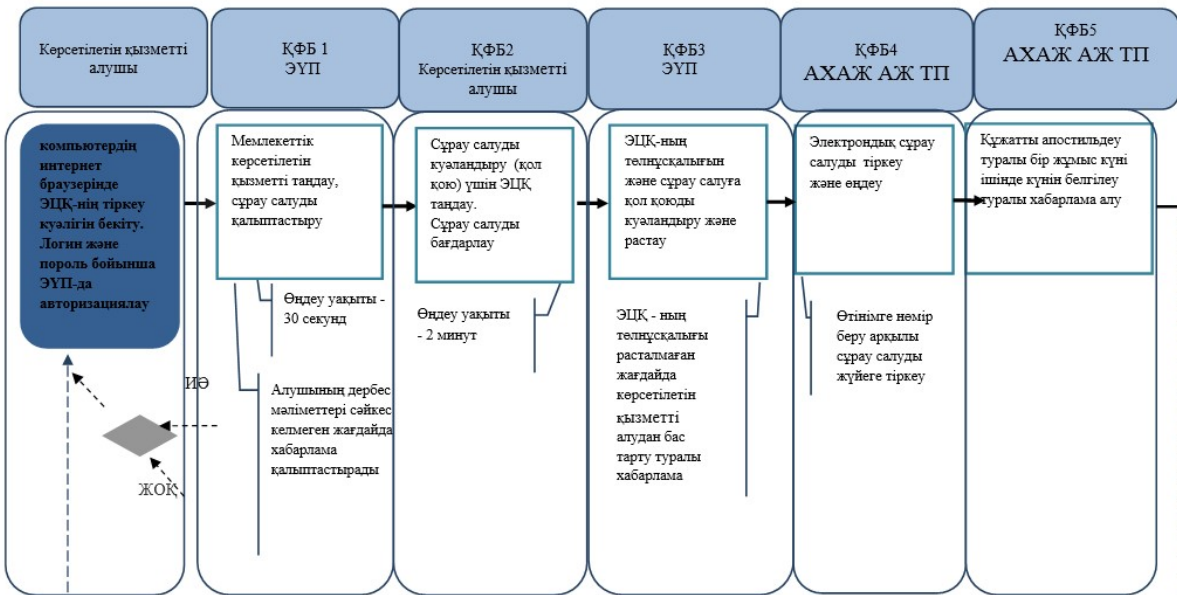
Көрсетілетін қызметті алушы

ҚФБ 1
ЭҮП

ҚФБ2
Көрсетілетін қызметті алушы

ҚФБ3
ЭҮП

ҚФБ4
АХАЖ АЖ ТП

ҚФБ5
АХАЖ АЖ ТП

компьютердің интернет браузерінде ЭЦҚ-нің тіркеу куәлігін бекіту. Логин және пороль бойынша ЭҮП-да авторизациялау

Мемлекеттік көрсетілетін қызметті таңдау, сұрау салуды қалыптастыру

Сұрау салуды куәландыру (қол қою) үшін ЭЦҚ таңдау. Сұрау салуды бағдарлау

ЭЦҚ-ның төлнұсқалығын және сұрау салуға қол қоюды куәландыру және растау

Электрондық сұрау салуды тіркеу және өңдеу

Құжатты апостильдеу туралы бір жұмыс күні ішінде күнін белгілеу туралы хабарлама алу

Өңдеу уақыты - 30 секунд

Өңдеу уақыты - 2 минут

ИӘ

Алушының дербес мәліметтері сәйкес келмеген жағдайда хабарлама қалыптастырады

ЭЦҚ - ның төлнұсқалығы расталмаған жағдайда көрсетілетін қызметті алудан бас тарту туралы хабарлама

Өтінімге нөмір беру арқылы сұрау салуды жүйеге тіркеу

ЖОҚ